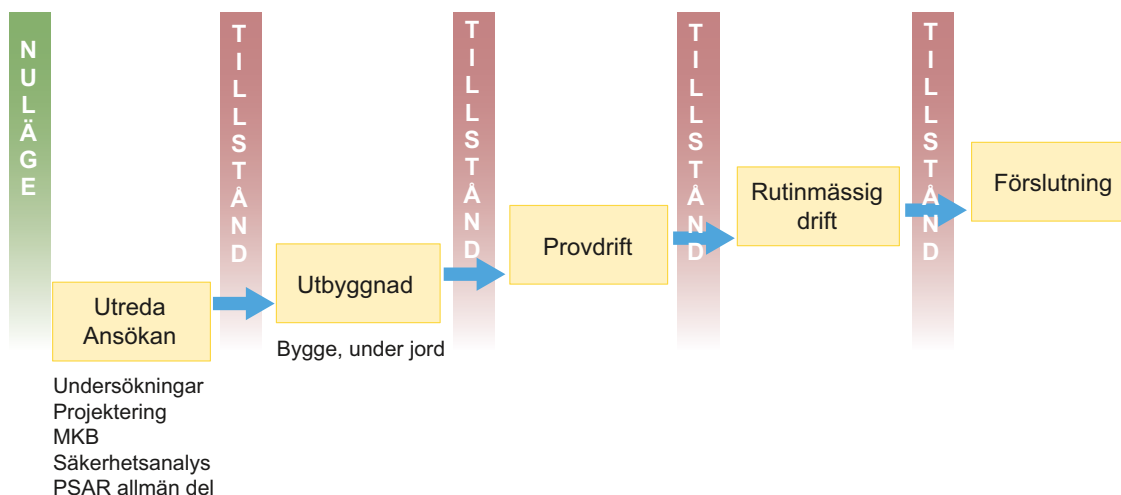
NULÄGE

TILLSTÅND

TILLSTÅND

TILLSTÅND

TILLSTÅND

Utreda
Ansökan

Undersökningar
Projektering
MKB
Säkerhetsanalys
PSAR allmän del

Utbyggnad

Bygge, under jord

Provdrift

Rutinmässig drift

Förslutning